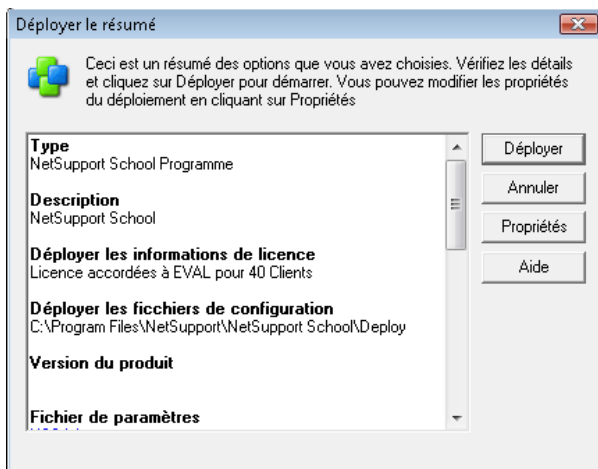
Déployer le résumé

Ceci est un résumé des options que vous avez choisies. Vérifiez les détails et cliquez sur Déployer pour démarrer. Vous pouvez modifier les propriétés du déploiement en cliquant sur Propriétés

Type
NetSupport School Programme

Description
NetSupport School

Déployer les informations de licence
Licence accordées à EVAL pour 40 Clients

Déployer les ficchiers de configuration
C:\Program Files\NetSupport\NetSupport School\Deploy

Version du produit

Fichier de paramètres
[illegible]

Déployer
Annuler
Propriétés
Aide